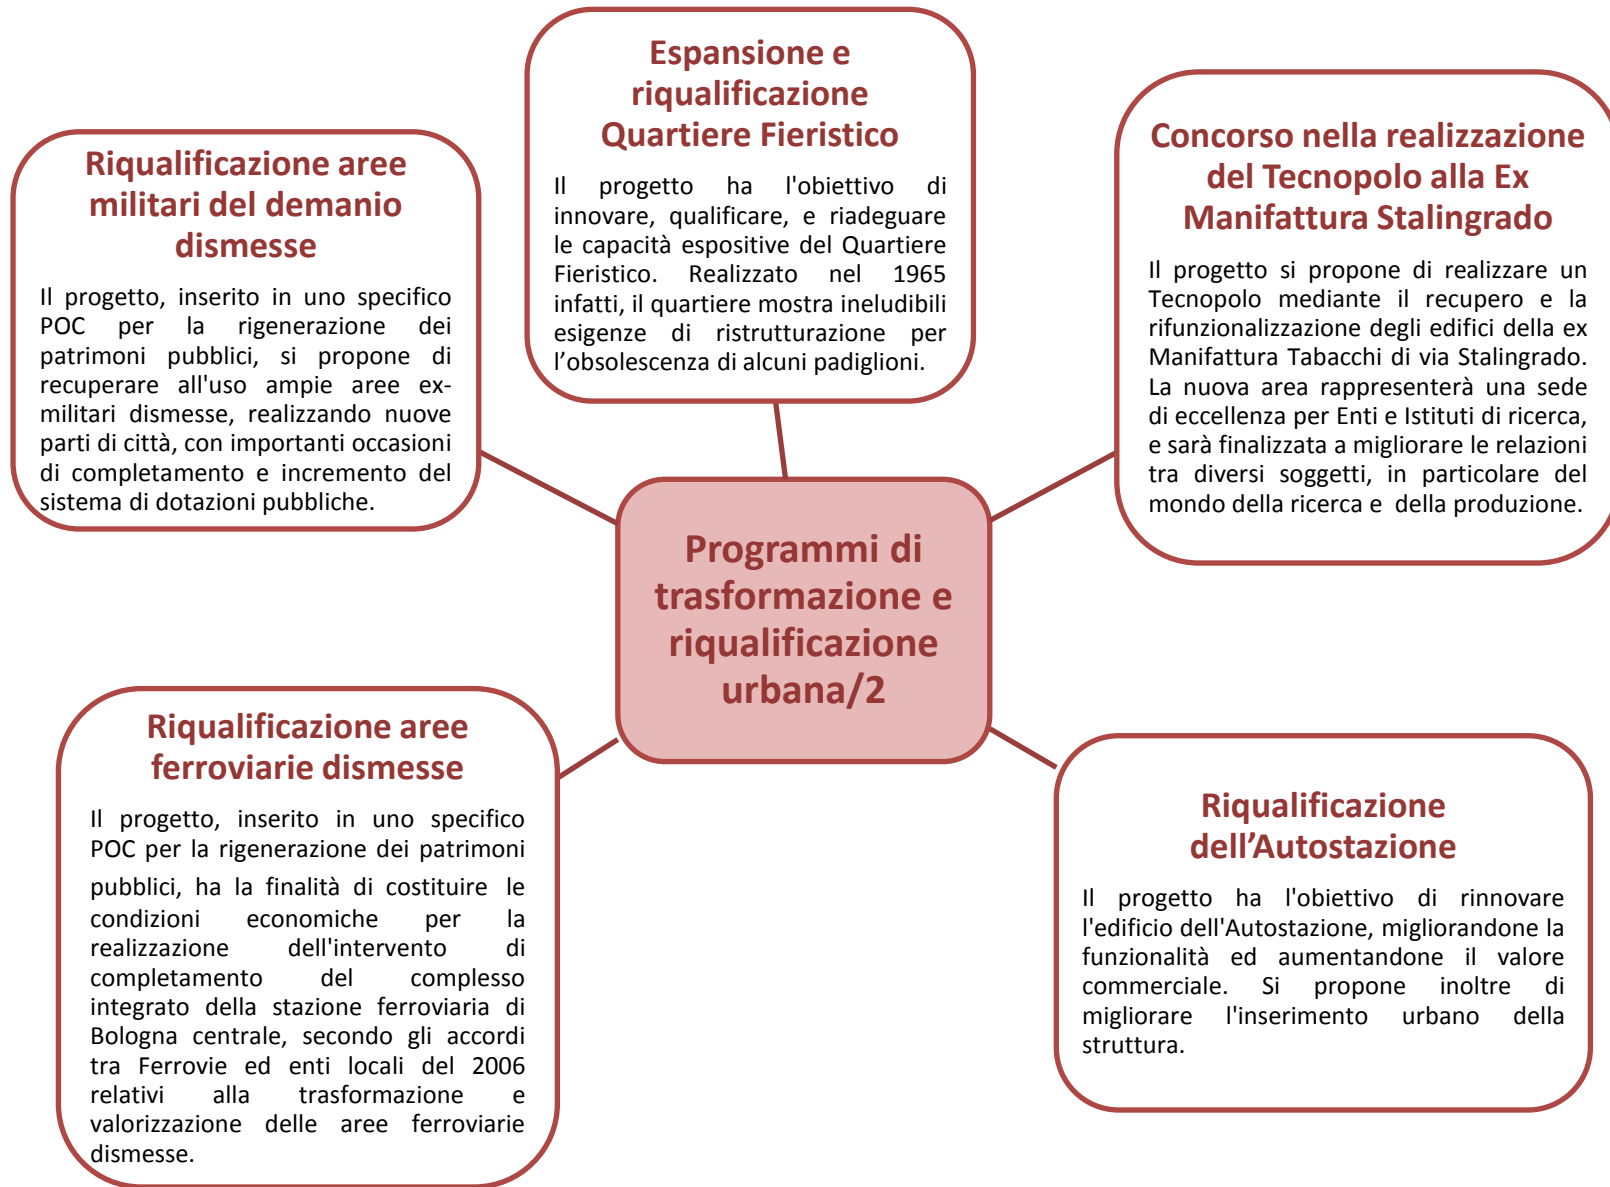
Espansione e riqualificazione Quartiere Fieristico

Il progetto ha l'obiettivo di innovare, qualificare, e riadeguare le capacità espositive del Quartiere Fieristico. Realizzato nel 1965 infatti, il quartiere mostra ineludibili esigenze di ristrutturazione per l'obsolescenza di alcuni padiglioni.

Riqualificazione aree militari del demanio dismesse

Il progetto, inserito in uno specifico POC per la rigenerazione dei patrimoni pubblici, si propone di recuperare all'uso ampie aree ex-militari dismesse, realizzando nuove parti di città, con importanti occasioni di completamento e incremento del sistema di dotazioni pubbliche.

Concorso nella realizzazione del Tecnopolo alla Ex Manifattura Stalingrado

Il progetto si propone di realizzare un Tecnopolo mediante il recupero e la rifunzionalizzazione degli edifici della ex Manifattura Tabacchi di via Stalingrado. La nuova area rappresenterà una sede di eccellenza per Enti e Istituti di ricerca, e sarà finalizzata a migliorare le relazioni tra diversi soggetti, in particolare del mondo della ricerca e della produzione.

Programmi di trasformazione e riqualificazione urbana/2

Riqualificazione aree ferroviarie dismesse

Il progetto, inserito in uno specifico POC per la rigenerazione dei patrimoni pubblici, ha la finalità di costituire le condizioni economiche per la realizzazione dell'intervento di completamento del complesso integrato della stazione ferroviaria di Bologna centrale, secondo gli accordi tra Ferrovie ed enti locali del 2006 relativi alla trasformazione e valorizzazione delle aree ferroviarie dismesse.

Riqualificazione dell'Autostazione

Il progetto ha l'obiettivo di rinnovare l'edificio dell'Autostazione, migliorandone la funzionalità ed aumentandone il valore commerciale. Si propone inoltre di migliorare l'inserimento urbano della struttura.